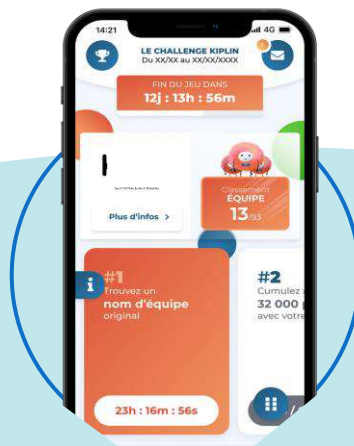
14:21

4G

LE CHALLENGE KIPLIN
Du XX/XX au XX/XX/XXXX

FIN DU JEU DANS
12j : 13h : 56m

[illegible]

Plus d'infos >

Classement
ÉQUIPE
13/33

#1
Trouvez un
nom d'équipe
original

23h : 16m : 56s

#2
Cumulez
32 000
avec votre